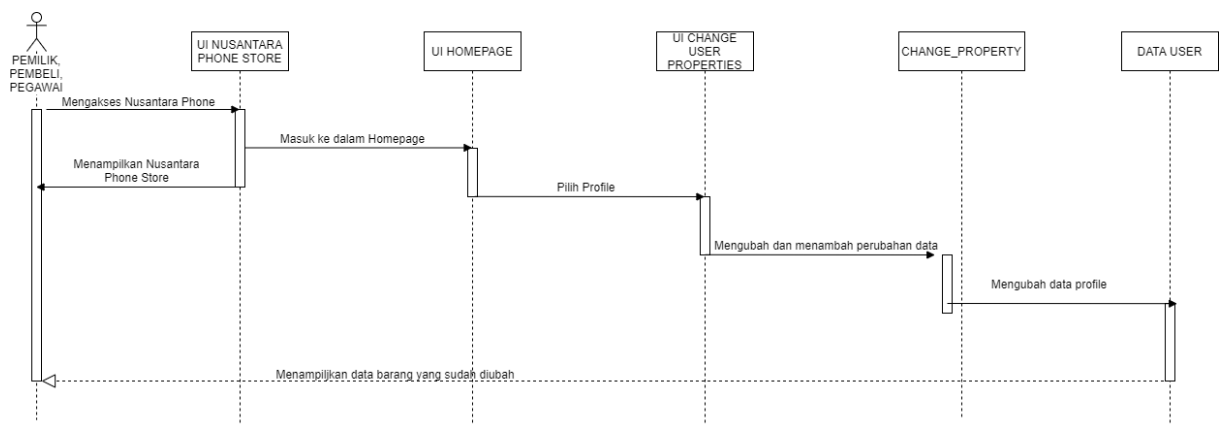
PEMILIK, PEMBELI, PEGAWAI

UI NUSANTARA PHONE STORE

UI HOMEPAGE

UI CHANGE USER PROPERTIES

CHANGE_PROPERTY

DATA USER

Mengakses Nusantara Phone

Masuk ke dalam Homepage

Menampilkan Nusantara Phone Store

Pilih Profile

Mengubah dan menambah perubahan data

Mengubah data profile

Menampiljkan data barang yang sudah diubah